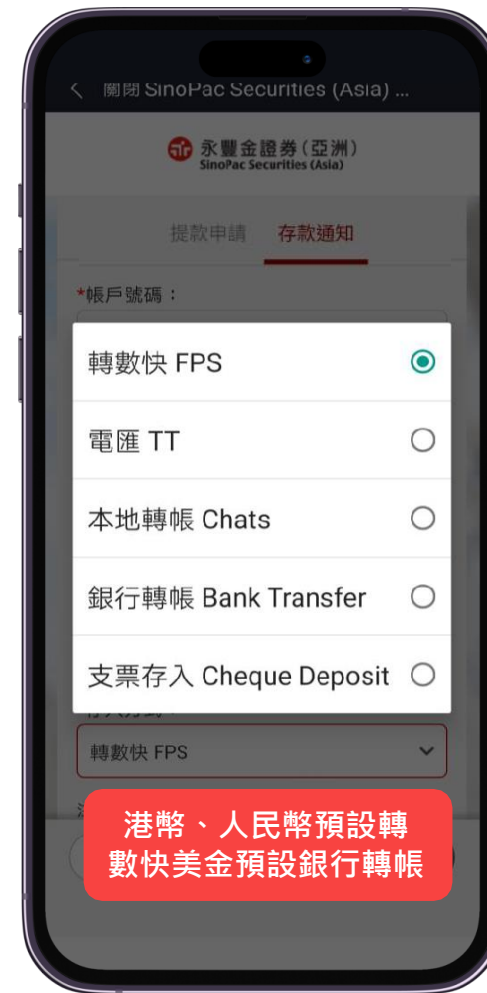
關閉 SinoPac Securities (Asia) ...

永豐金證券（亞洲）
SinoPac Securities (Asia)

提款申請　存款通知

*帳戶號碼：

轉數快 FPS

電匯 TT

本地轉帳 Chats

銀行轉帳 Bank Transfer

支票存入 Cheque Deposit

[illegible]

轉數快 FPS

港幣、人民幣預設轉數快美金預設銀行轉帳